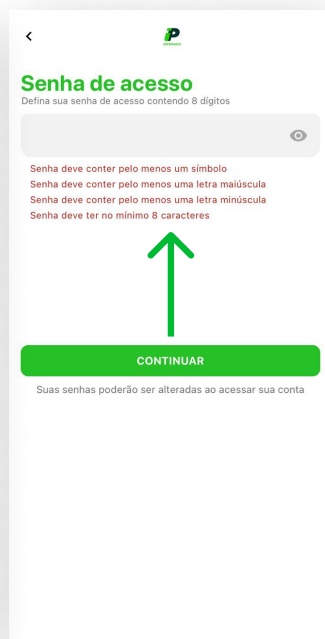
Senha de acesso
Defina sua senha de acesso contendo 8 digitos

Senha deve conter pelo menos um símbolo
Senha deve conter pelo menos uma letra maiúscula
Senha deve conter pelo menos uma letra minúscula
Senha deve ter no mínimo 8 caracteres

CONTINUAR

Suas senhas poderão ser alteradas ao acessar sua conta